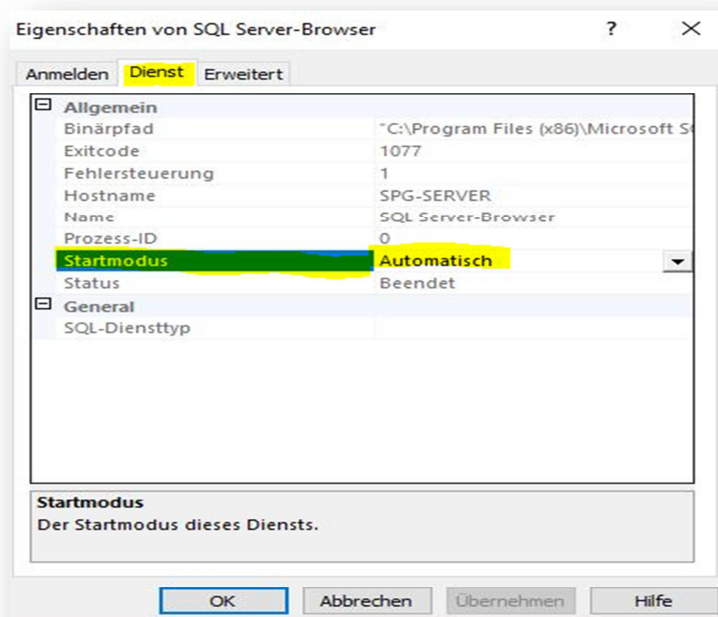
Eigenschaften von SQL Server-Browser ? ×

Anmelden Dienst Erweitert

| | |
|---|---|
| ⊟ Allgemein | |
| Binärpfad | "C:\Program Files (x86)\Microsoft S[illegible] |
| Exitcode | 1077 |
| Fehlersteuerung | 1 |
| Hostname | SPG-SERVER |
| Name | SQL Server-Browser |
| Prozess-ID | 0 |
| Startmodus | Automatisch |
| Status | Beendet |
| ⊟ General | |
| SQL-Diensttyp | |

Startmodus
Der Startmodus dieses Diensts.

OK Abbrechen Übernehmen Hilfe